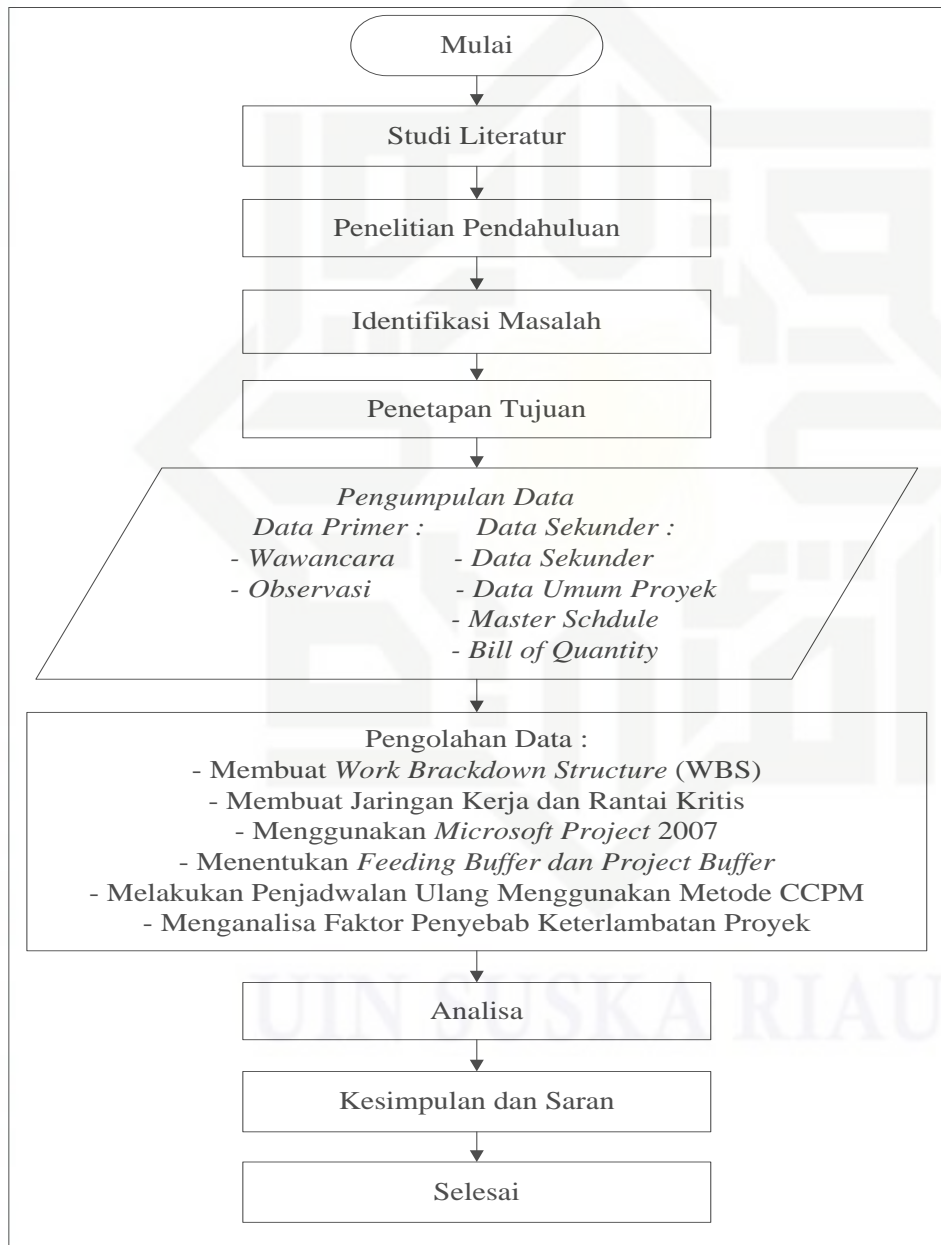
Mulai

Studi Literatur

Penelitian Pendahuluan

Identifikasi Masalah

Penetapan Tujuan

Pengumpulan Data
Data Primer :
- Wawancara
- Observasi
Data Sekunder :
- Data Sekunder
- Data Umum Proyek
- Master Schdule
- Bill of Quantity

Pengolahan Data :
- Membuat Work Brackdown Structure (WBS)
- Membuat Jaringan Kerja dan Rantai Kritis
- Menggunakan Microsoft Project 2007
- Menentukan Feeding Buffer dan Project Buffer
- Melakukan Penjadwalan Ulang Menggunakan Metode CCPM
- Menganalisa Faktor Penyebab Keterlambatan Proyek

Analisa

Kesimpulan dan Saran

Selesai

UIN SUSKA RIAU